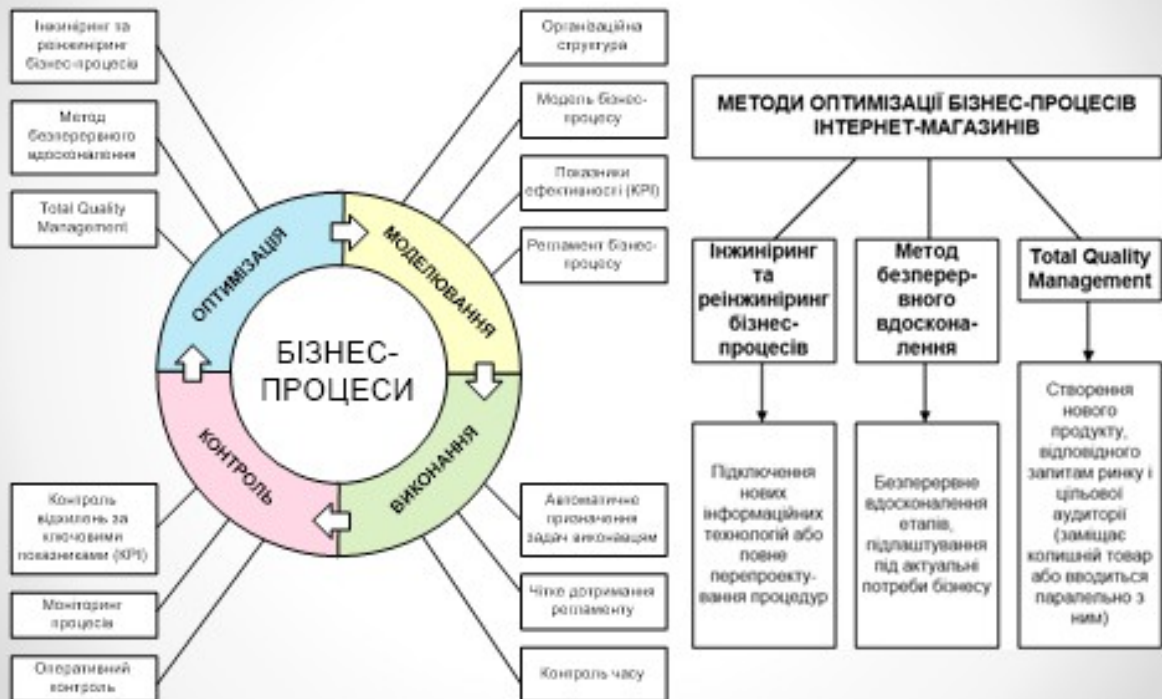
Інжиніринг та реінжиніринг бізнес-процесів

Метод безперервного вдосконалення

Total Quality Management

Організаційна структура

Модель бізнес-процесу

Показники ефективності (KPI)

Регламент бізнес-процесу

ОПТИМІЗАЦІЯ

МОДЕЛЮВАННЯ

БІЗНЕС-ПРОЦЕСИ

КОНТРОЛЬ

ВИКОНАННЯ

Контроль відхилень за ключовими показниками (KPI)

Моніторинг процесів

Оперативний контроль

Автоматичне призначення задач виконавцям

Чітке дотримання регламенту

Контроль часу

МЕТОДИ ОПТИМІЗАЦІЇ БІЗНЕС-ПРОЦЕСІВ ІНТЕРНЕТ-МАГАЗИНІВ

Інжиніринг та реінжиніринг бізнес-процесів

Метод безперервного вдосконалення

Total Quality Management

Підключення нових інформаційних технологій або повне перепроектування процедур

Безперервне вдосконалення етапів, підлаштування під актуальні потреби бізнесу

Створення нового продукту, відповідного запитам ринку і цільової аудиторії (заміщає колишній товар або вводиться паралельно з ним)